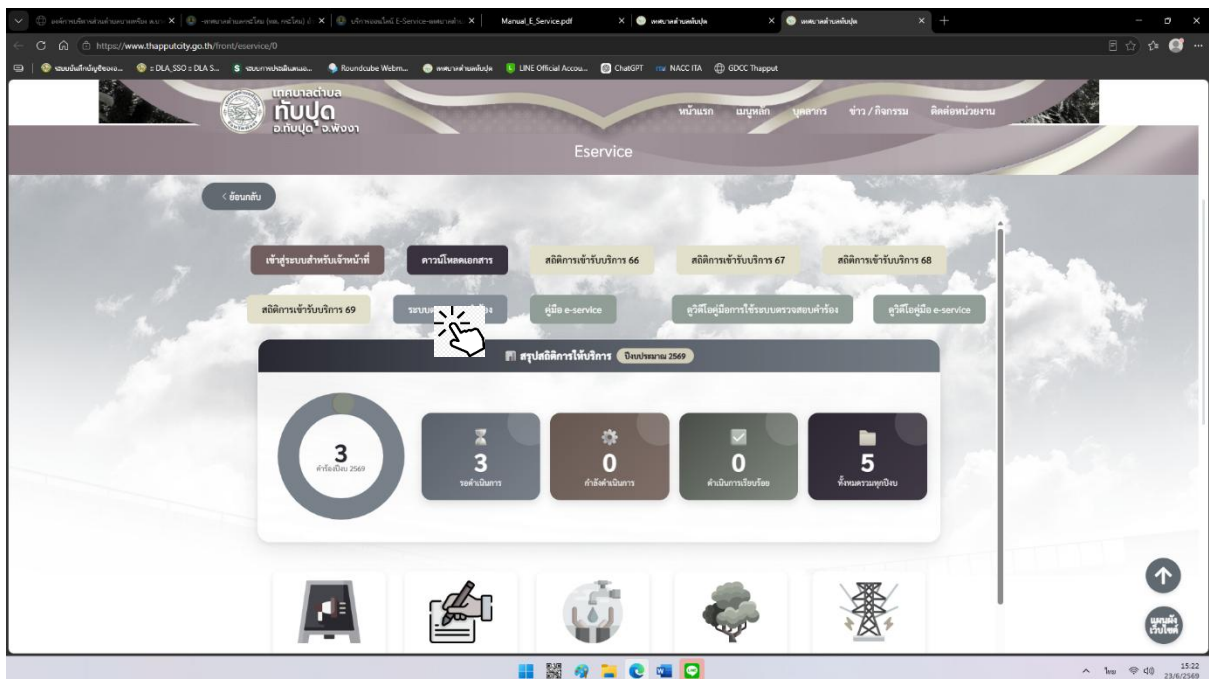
Manual_E_Service.pdf

https://www.thapputcity.go.th/front/eservice/0

Roundcube Webm... LINE Official Accou... ChatGPT NACC ITA GDCC Thapput

เทศบาลตำบล ทับปุด อ.ทับปุด จ.พังงา

หน้าแรก เมนูหลัก บุคลากร ข่าว / กิจกรรม ติดต่อหน่วยงาน

Eservice

< ย้อนกลับ

เข้าสู่ระบบสำหรับเจ้าหน้าที่ ดาวน์โหลดเอกสาร สถิติการเข้ารับบริการ 66 สถิติการเข้ารับบริการ 67 สถิติการเข้ารับบริการ 68

สถิติการเข้ารับบริการ 69 ระบบ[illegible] คู่มือ e-service วีดีโอคู่มือการใช้ระบบตรวจสอบคำร้อง วีดีโอคู่มือ e-service

สรุปสถิติการให้บริการ ปีงบประมาณ 2569

3 คำร้องปีงบ 2569

3 รอดำเนินการ

0 กำลังดำเนินการ

0 ดำเนินการเรียบร้อย

5 ทั้งหมดรวมทุกปีงบ

แผนผังเว็บไซต์

ไทย 15:22 23/6/2569